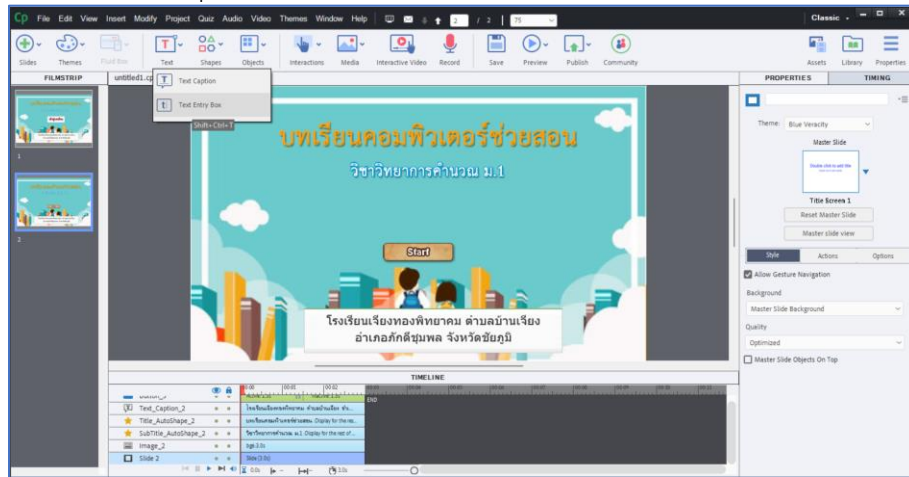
Cp File Edit View Insert Modify Project Quiz Audio Video Themes Window Help 2 / 2 75

Classic

Slides Themes Fluid Box Text Shapes Objects Interactions Media Interactive Video Record Save Preview Publish Community Assets Library Properties

FILMSTRIP untitled1.cp

Text Caption
Text Entry Box
Shift+Ctrl+T

1

2

บทเรียนคอมพิวเตอร์ช่วยสอน

วิชาวิทยาการคำนวณ ม.1

Start

โรงเรียนเจียงทองพิทยาคม ตำบลบ้านเจียง อำเภอภักดีชุมพล จังหวัดชัยภูมิ

TIMELINE

Button_2
Text_Caption_2
Title_AutoShape_2
SubTitle_AutoShape_2
Image_2
Slide 2

END

0.0s 0.0s

PROPERTIES TIMING

Theme: Blue Veracity

Master Slide

Title Screen 1

Reset Master Slide

Master slide view

Style Actions Options

Allow Gesture Navigation

Background

Master Slide Background

Quality

Optimized

Master Slide Objects On Top